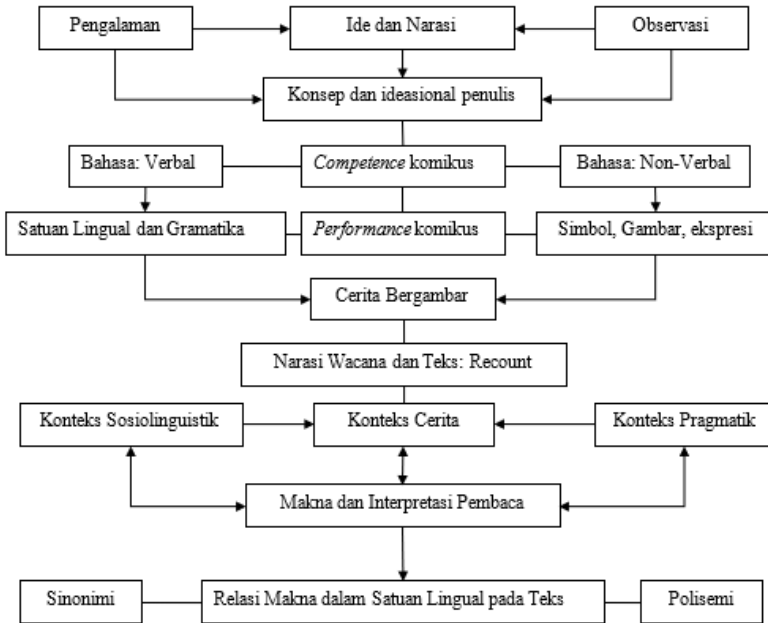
Pengalaman

Ide dan Narasi

Observasi

Konsep dan ideasional penulis

Bahasa: Verbal

*Competence* komikus

Bahasa: Non-Verbal

Satuan Lingual dan Gramatika

*Performance* komikus

Simbol, Gambar, ekspresi

Cerita Bergambar

Narasi Wacana dan Teks: Recount

Konteks Sosiolinguistik

Konteks Cerita

Konteks Pragmatik

Makna dan Interpretasi Pembaca

Sinonimi

Relasi Makna dalam Satuan Lingual pada Teks

Polisemi